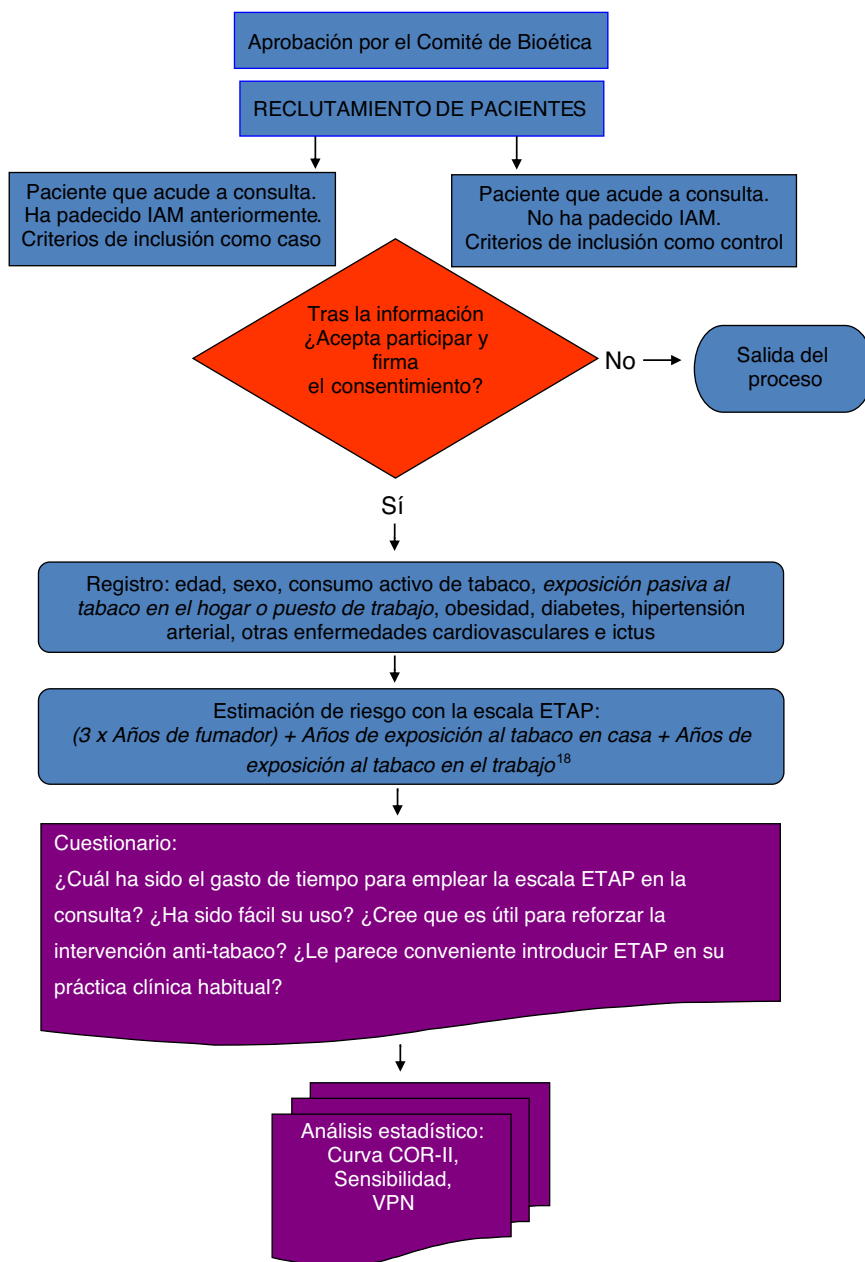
Aprobación por el Comité de Bioética

RECLUTAMIENTO DE PACIENTES

Paciente que acude a consulta. Ha padecido IAM anteriormente. Criterios de inclusión como caso

Paciente que acude a consulta. No ha padecido IAM. Criterios de inclusión como control

Tras la información ¿Acepta participar y firma el consentimiento?

No

Salida del proceso

Sí

Registro: edad, sexo, consumo activo de tabaco, *exposición pasiva al tabaco en el hogar o puesto de trabajo*, obesidad, diabetes, hipertensión arterial, otras enfermedades cardiovasculares e ictus

Estimación de riesgo con la escala ETAP: *(3 x Años de fumador) + Años de exposición al tabaco en casa + Años de exposición al tabaco en el trabajo*$^{18}$

Cuestionario:

¿Cuál ha sido el gasto de tiempo para emplear la escala ETAP en la consulta? ¿Ha sido fácil su uso? ¿Cree que es útil para reforzar la intervención anti-tabaco? ¿Le parece conveniente introducir ETAP en su práctica clínica habitual?

Análisis estadístico: Curva COR-II, Sensibilidad, VPN